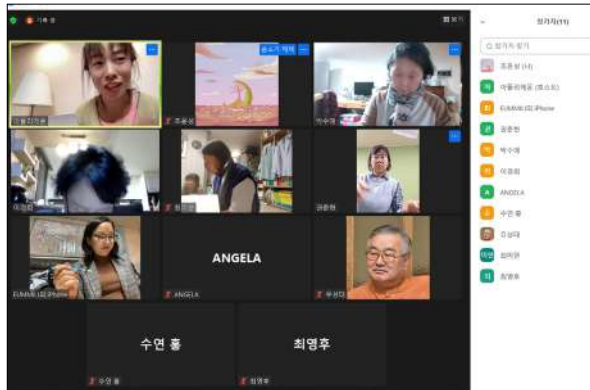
기록 중

보기

참가자(11)

참가자 찾기

조윤성 (나)

이플리케용 (호스트)

EUMMI LEE의 iPhone

김춘현

박수애

이경희

ANGELA

수연 홍

조상대

최미란

최영후

ANGELA

수연 홍

최영후

ANGELA

수연 홍

최영후